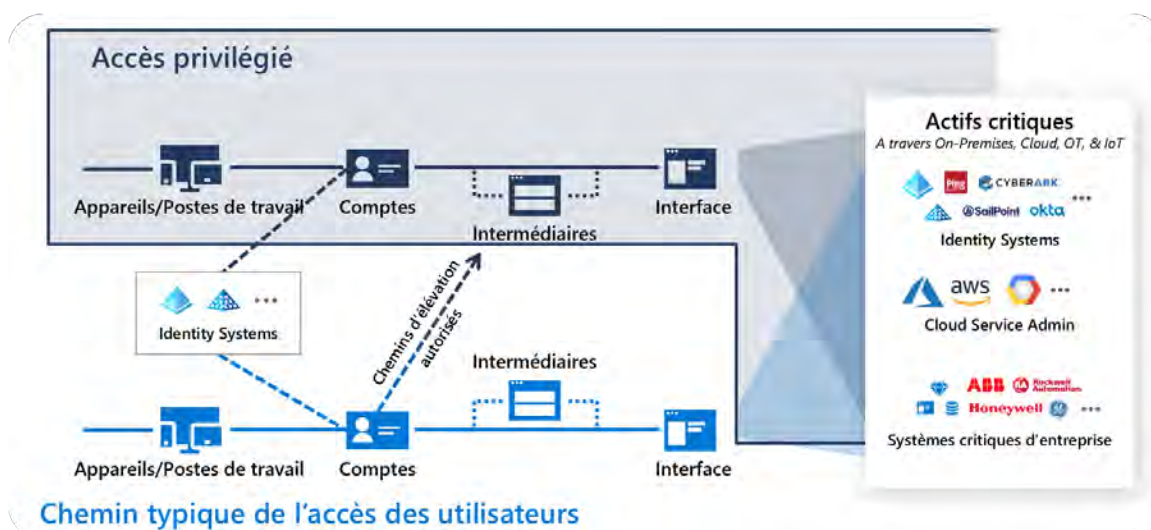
Accès privilégié

Appareils/Postes de travail

Comptes

Intermédiaires

Interface

Actifs critiques

A travers On-Premises, Cloud, OT, & IoT

Ping CYBERARK

SailPoint okta ...

Identity Systems

aws ...

Cloud Service Admin

ABB Rockwell Automation

Honeywell GE ...

Systèmes critiques d'entreprise

...

Identity Systems

Chemins d'élévation autorisés

Intermédiaires

Appareils/Postes de travail

Comptes

Interface

Chemin typique de l'accès des utilisateurs